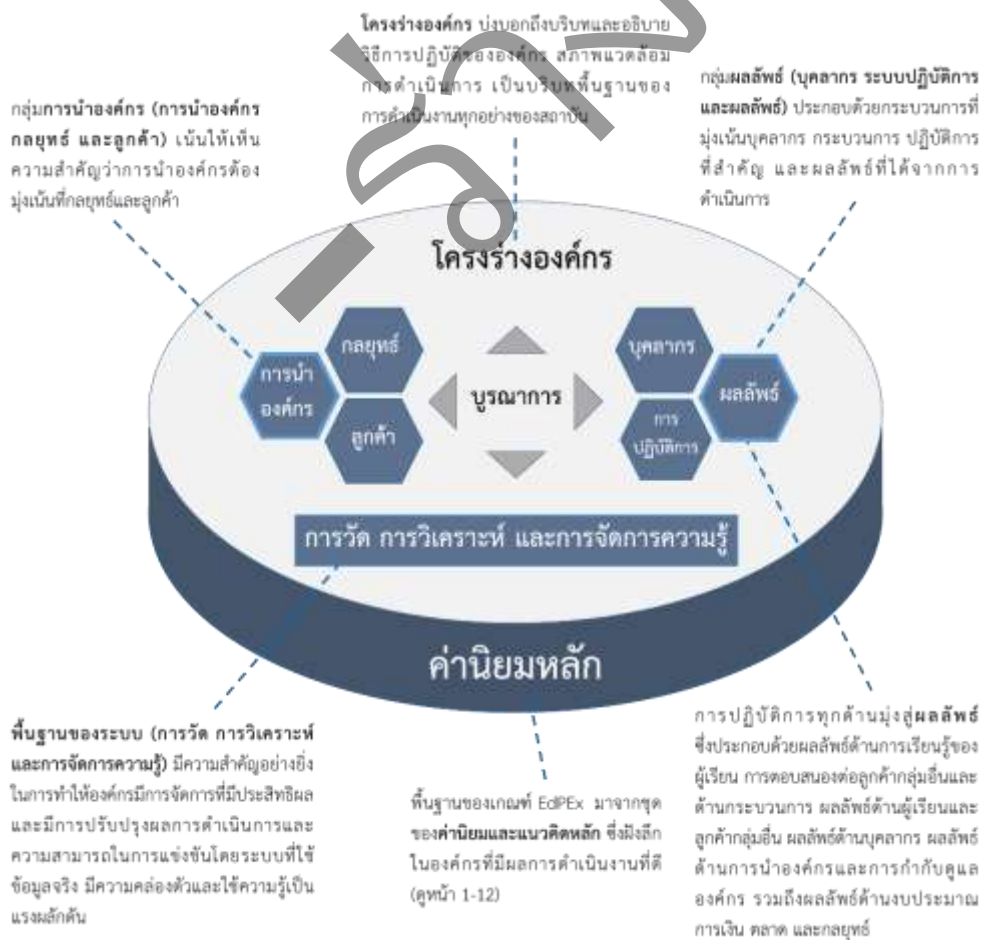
**โครงร่างองค์กร** บ่งบอกถึงบริบทและอธิบายวิธีการปฏิบัติของงค์กร สภาพแวดล้อมการดำเนินการ เป็นบริบทพื้นฐานของการดำเนินงานทุกอย่างของสถาบัน

กลุ่ม**การนำองค์กร (การนำองค์กร กลยุทธ์ และลูกค้า)** เน้นให้เห็นความสำคัญว่าการนำองค์กรต้องมุ่งเน้นที่กลยุทธ์และลูกค้า

กลุ่ม**ผลลัพธ์ (บุคลากร ระบบปฏิบัติการ และผลลัพธ์)** ประกอบด้วยกระบวนการที่มุ่งเน้นบุคลากร กระบวนการ ปฏิบัติการที่สำคัญ และผลลัพธ์ที่ได้จากการดำเนินการ

โครงร่างองค์กร

กลยุทธ์

การนำองค์กร

ลูกค้า

บูรณาการ

บุคลากร

การปฏิบัติการ

ผลลัพธ์

การวัด การวิเคราะห์ และการจัดการความรู้

ค่านิยมหลัก

**พื้นฐานของระบบ (การวัด การวิเคราะห์ และการจัดการความรู้)** มีความสำคัญอย่างยิ่งในการทำให้องค์กรมีการจัดการที่มีประสิทธิผล และมีการปรับปรุงผลการดำเนินการและความสามารถในการแข่งขันโดยระบบที่ใช้ข้อมูลจริง มีความคล่องตัวและใช้ความรู้เป็นแรงผลักดัน

พื้นฐานของเกณฑ์ EdPEx มาจากชุด**ของค่านิยมและแนวคิดหลัก** ซึ่งฝังลึกในองค์กรที่มีผลการดำเนินงานที่ดี (ดูหน้า 1-12)

การปฏิบัติการทุกด้านมุ่งสู่**ผลลัพธ์** ซึ่งประกอบด้วยผลลัพธ์ด้านการเรียนรู้ของผู้เรียน การตอบสนองต่อลูกค้ากลุ่มอื่นและด้านกระบวนการ ผลลัพธ์ด้านผู้เรียนและลูกค้ากลุ่มอื่น ผลลัพธ์ด้านบุคลากร ผลลัพธ์ด้านการนำองค์กรและการกำกับดูแลองค์กร รวมถึงผลลัพธ์ด้านงบประมาณ การเงิน ตลาด และกลยุทธ์